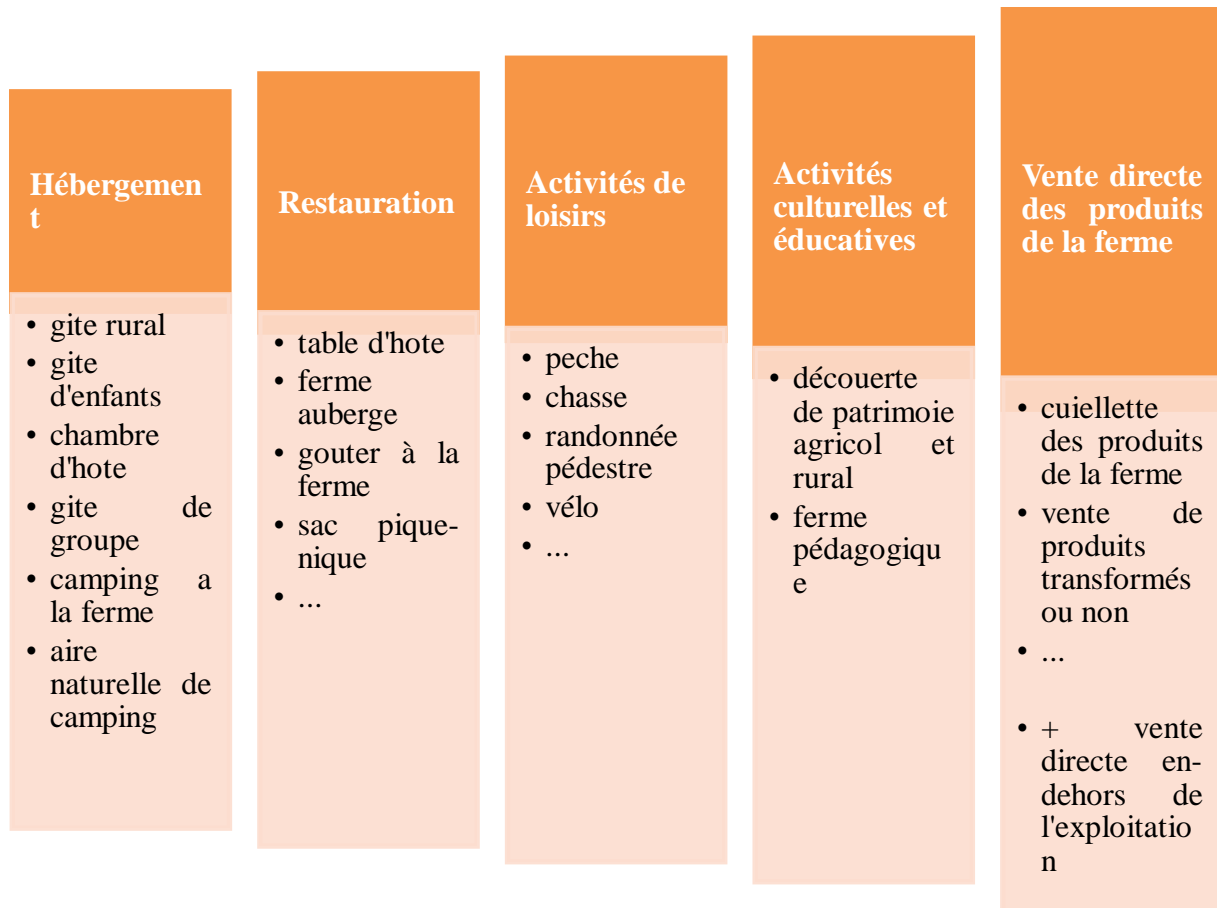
Hébergement

- gite rural
- gite d'enfants
- chambre d'hote
- gite de groupe
- camping a la ferme
- aire naturelle de camping

Restauration

- table d'hote
- ferme auberge
- gouter à la ferme
- sac pique-nique
- ...

Activités de loisirs

- peche
- chasse
- randonnée pédestre
- vélo
- ...

Activités culturelles et éducatives

- découerte de patrimoie agricol et rural
- ferme pédagogique

Vente directe des produits de la ferme

- cuiellette des produits de la ferme
- vente de produits transformés ou non
- ...
- + vente directe en-dehors de l'exploitation